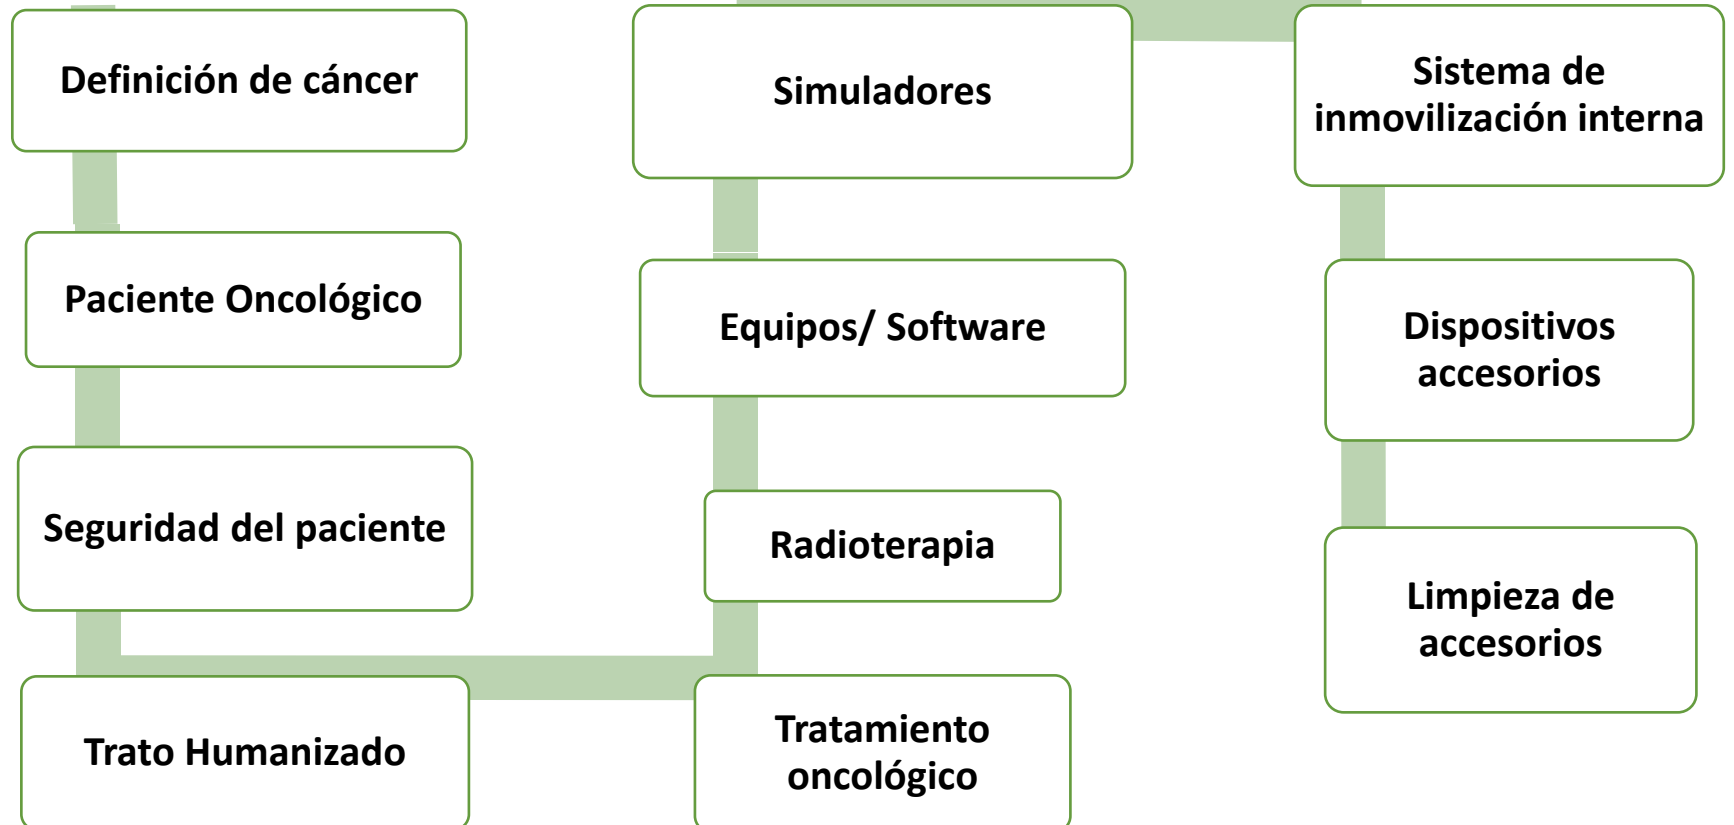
Definición de cáncer

Paciente Oncológico

Seguridad del paciente

Trato Humanizado

Simuladores

Equipos/ Software

Radioterapia

Tratamiento oncológico

Sistema de inmovilización interna

Dispositivos accesorios

Limpieza de accesorios